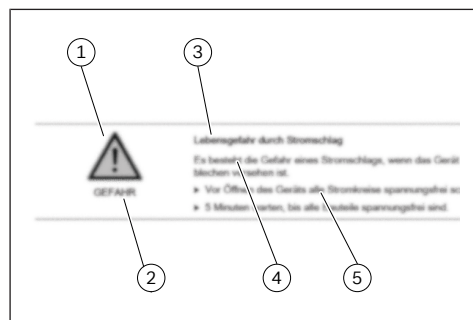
1

3

!

GEFAHR

Lebensgefahr durch Stromschlag

Es besteht die Gefahr eines Stromschlags, wenn das Gerät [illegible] blechen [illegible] ist.

► Vor Öffnen des Geräts alle Stromkreise spannungsfrei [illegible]

► 5 Minuten warten, bis alle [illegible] spannungsfrei sind.

2

4

5